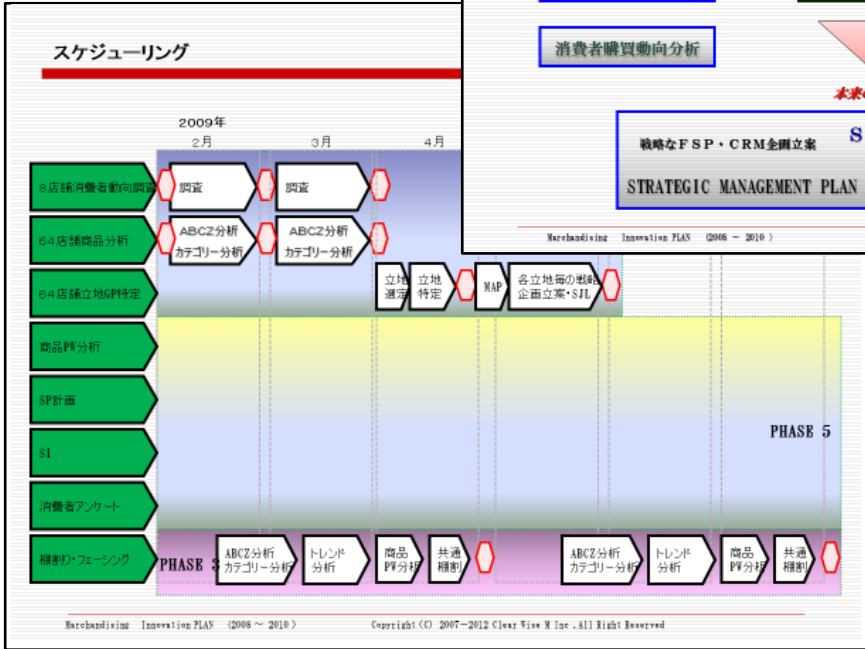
スケジューリング

2009年
2月
3月
4月

8店舗消費者動向調査
調査
調査

64店舗商品分析
ABCZ分析 カテゴリー分析
ABCZ分析 カテゴリー分析

64店舗立地GP特定
立地選定
立地特定
MAP
各立地毎の戦略企画立案・SJL

商品PW分析

SP計画

SI

消費者アンケート

棚割り・フェーシング
PHASE 3
ABCZ分析 カテゴリー分析
トレンド分析
商品PW分析
共通棚割
ABCZ分析 カテゴリー分析
トレンド分析
商品PW分析
共通棚割

PHASE 5

Marchandising Innovation PLAN (2008 ～ 2010)
Copyright (C) 2007−2012 Clear Wise M Inc. All Right Reserved

消費者購買動向分析

未来の

戦略なFSP・CRM企画立案
S
STRATEGIC MANAGEMENT PLAN

Marchandising Innovation PLAN (2008 ～ 2010)